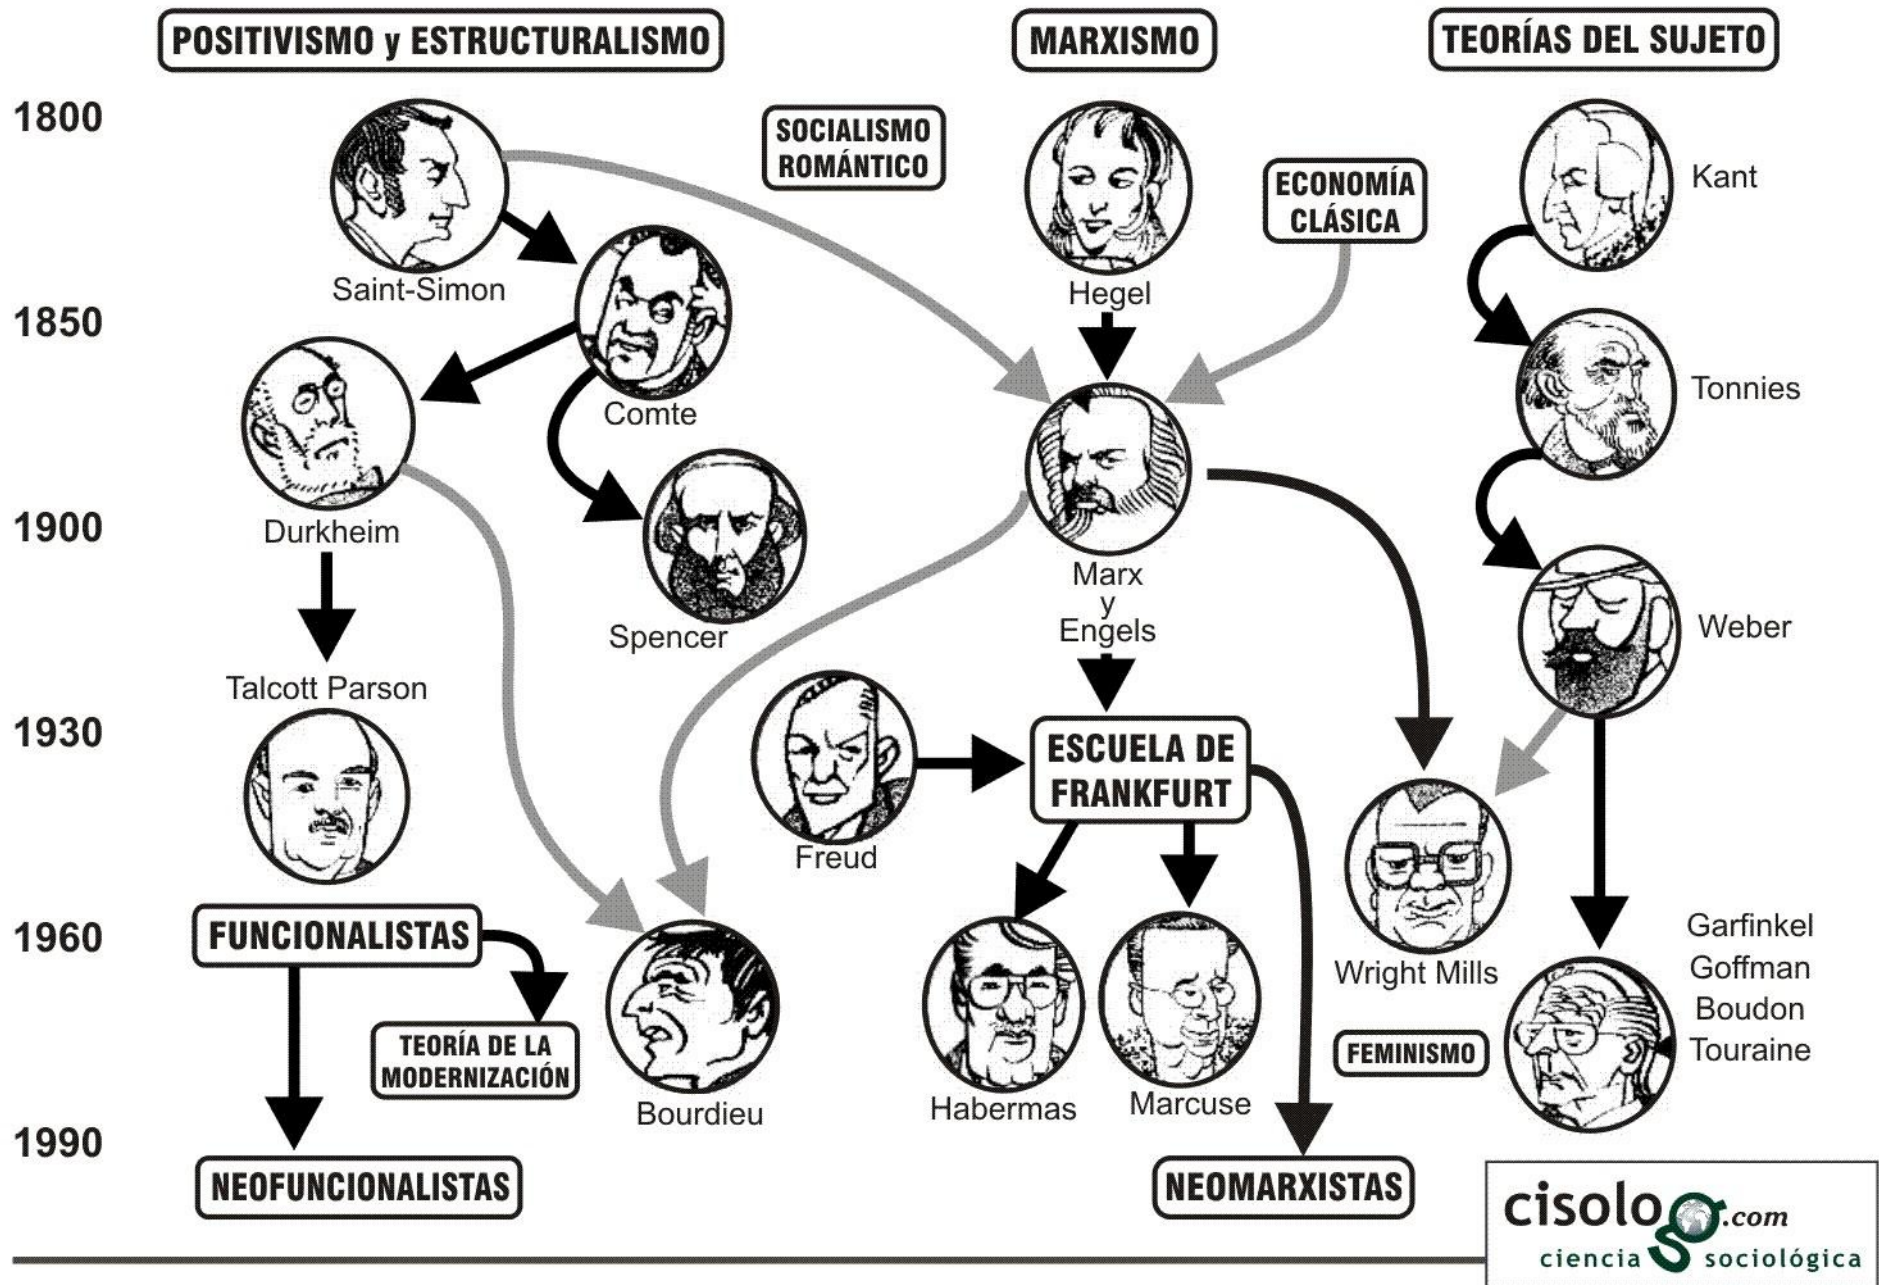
POSITIVISMO y ESTRUCTURALISMO

MARXISMO

TEORÍAS DEL SUJETO

1800

1850

1900

1930

1960

1990

SOCIALISMO ROMÁNTICO

ECONOMÍA CLÁSICA

Saint-Simon

Comte

Durkheim

Spencer

Talcott Parson

Hegel

Marx y Engels

Kant

Tonnies

Weber

Freud

ESCUELA DE FRANKFURT

Wright Mills

Garfinkel
Goffman
Boudon
Touraine

FUNCIONALISTAS

TEORÍA DE LA MODERNIZACIÓN

Bourdieu

Habermas

Marcuse

FEMINISMO

NEOFUNCIONALISTAS

NEOMARXISTAS

cisolog.com
ciencia sociológica